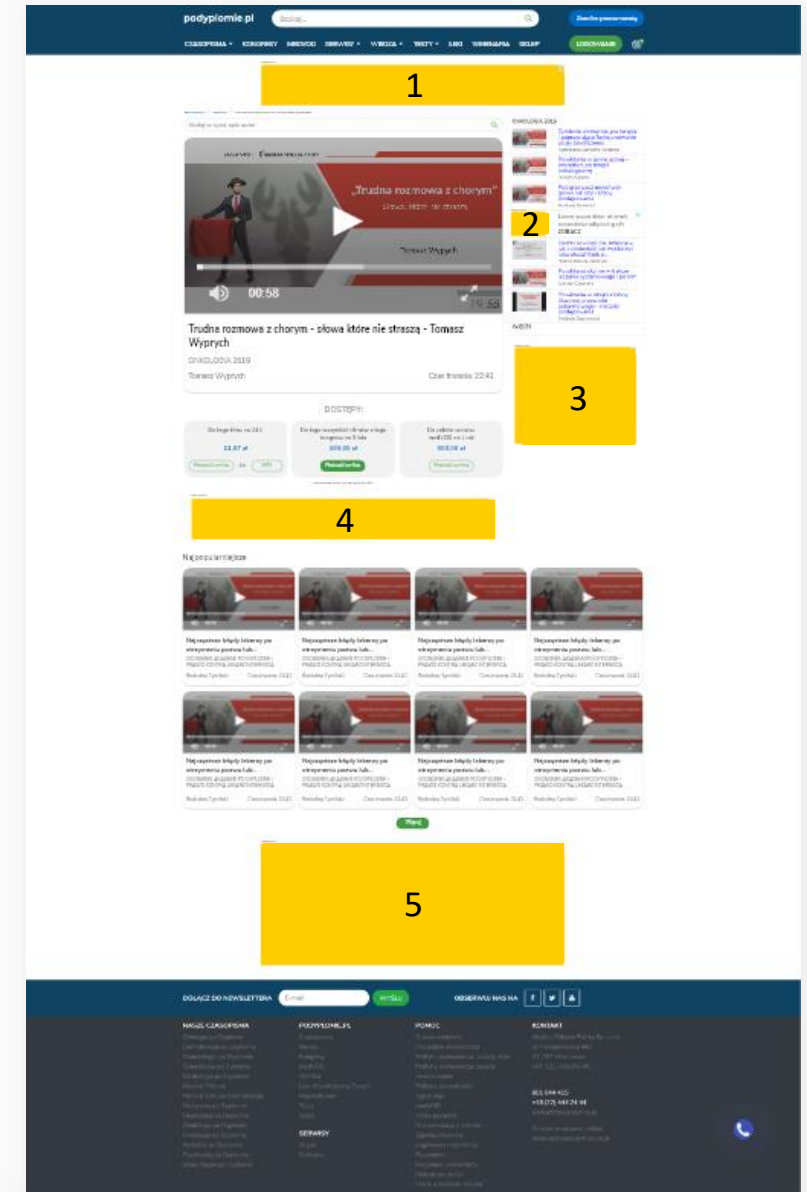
podyplomie.pl

Szukaj...

CZASOPISMA KONGRESY SZKOLENIA SERWISY WIEDZA TESTY LEKI WEBINARIA SKLEP

LOGOWANIE

1

ONKOLOGIA 2019

„Trudna rozmowa z chorym"

Tomasz Wyprych

00:58

Trudna rozmowa z chorym - słowa które nie straszą - Tomasz Wyprych

ONKOLOGIA 2019

Tomasz Wyprych

Czas trwania: 22:41

2

3

DOSTĘPY:

4

Najpopularniejsze

Najczęstsze błędy lekarzy po otrzymaniu pozwu lub...

Najczęstsze błędy lekarzy po otrzymaniu pozwu lub...

Najczęstsze błędy lekarzy po otrzymaniu pozwu lub...

Najczęstsze błędy lekarzy po otrzymaniu pozwu lub...

Najczęstsze błędy lekarzy po otrzymaniu pozwu lub...

Najczęstsze błędy lekarzy po otrzymaniu pozwu lub...

Najczęstsze błędy lekarzy po otrzymaniu pozwu lub...

Najczęstsze błędy lekarzy po otrzymaniu pozwu lub...

Więcej

5

DOŁĄCZ DO NEWSLETTERA

E-mail

WYŚLIJ

OBSERWUJ NAS NA

NASZE CZASOPISMA

PODYPLOMIE.PL

POMOC

KONTAKT

SERWISY